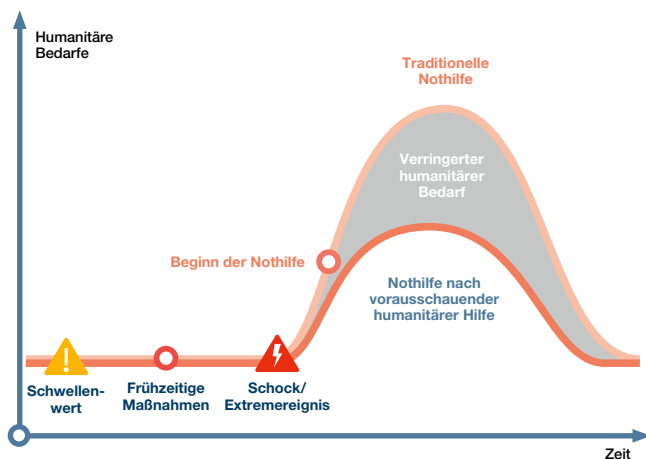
Humanitäre Bedarfe

Traditionelle Nothilfe

Verringerter humanitärer Bedarf

Beginn der Nothilfe

Nothilfe nach vorausschauender humanitärer Hilfe

Schwellenwert

Frühzeitige Maßnahmen

Schock/ Extremereignis

Zeit